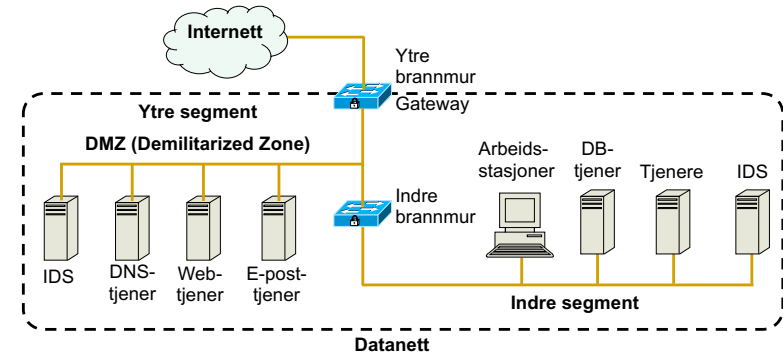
Internett

Ytre brannmur

Gateway

Ytre segment

DMZ (Demilitarized Zone)

IDS

DNS-tjener

Web-tjener

E-post-tjener

Indre brannmur

Arbeids-stasjoner

DB-tjener

Tjenere

IDS

Indre segment

Datanett